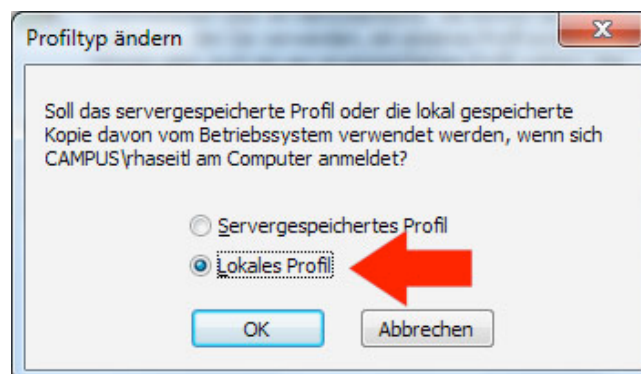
Profiltyp ändern

Soll das servergespeicherte Profil oder die lokal gespeicherte Kopie davon vom Betriebssystem verwendet werden, wenn sich CAMPUS\rhaseitl am Computer anmeldet?

Servergespeichertes Profil

Lokales Profil

OK

Abbrechen